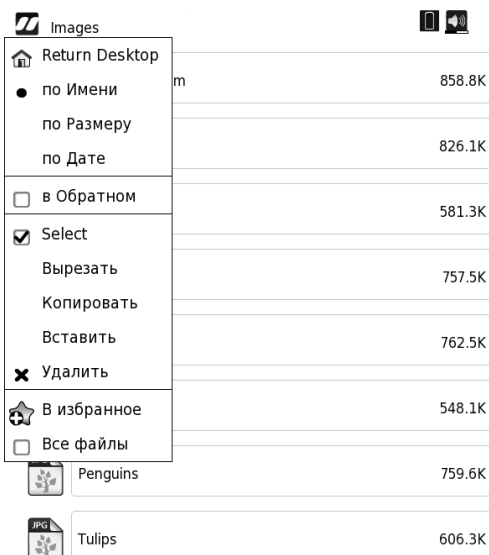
Images

Return Desktop
по Имени
по Размеру
по Дате
в Обратном
Select
Вырезать
Копировать
Вставить
Удалить
В избранное
Все файлы

m 858.8K
826.1K
581.3K
757.5K
762.5K
548.1K
Penguins 759.6K
JPG
Tulips 606.3K